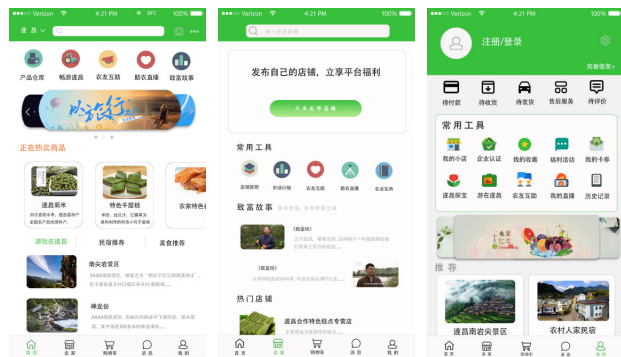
Verizon 4:21 PM 100%

遂 昌

产品仓库 畅游遂昌 农友互助 助农直播 致富故事

正在热卖商品

遂昌菊米

特色千层糕

农家特色

游在遂昌 民宿推荐 美食推荐

南尖岩景区

神龙谷

首页 农友 购物车 消息 我的

Verizon 4:21 PM 100%

发布自己的店铺，立享平台福利

常用工具

店铺管理 积分行情 农友互助 助农直播 农业宝典

致富故事

热门店铺

遂昌合作特色技术专营店

首页 农友 购物车 消息 我的

Verizon 4:21 PM 100%

注册/登录

完善信息>

待付款 待收货 待发货 售后服务 待评价

常用工具

我的小店 企业认证 我的收藏 福利活动 我的卡券

遂昌农家 游在遂昌 农友互助 我的直播 历史记录

推荐

遂昌南岩尖景区

农村人家民宿

首页 农友 购物车 消息 我的